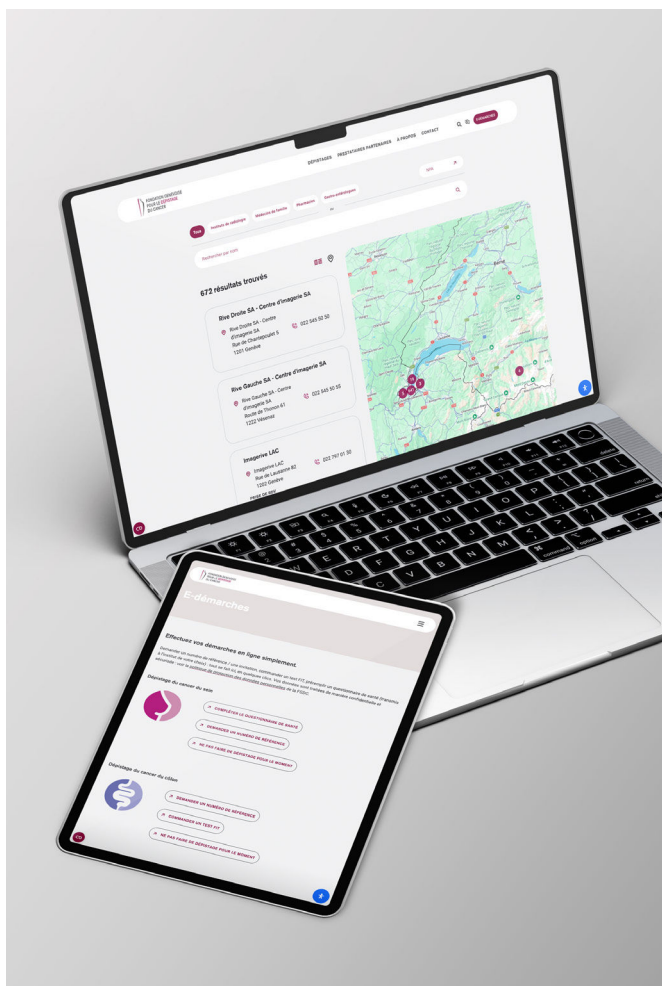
FONDATION GENEVOISE POUR LE DÉPISTAGE DU CANCER

DÉPISTAGES PRESTATAIRES PARTENAIRES À PROPOS CONTACT

Tous Instituts de radiologie Médecins de famille Pharmacies Centres médicaux

Rechercher par nom

672 résultats trouvés

Rive Droite SA - Centre d'imagerie SA
Rive Droite SA - Centre d'imagerie SA
Rue de Chantepoulet 5
1201 Genève
022 545 50 50

Rive Gauche SA - Centre d'imagerie SA
Rive Gauche SA - Centre d'imagerie SA
Route de Thonon 61
1222 Vésenaz
022 545 50 55

Imagerive LAC
Imagerive LAC
Rue de Lausanne 82
1202 Genève
022 707 61 30

E-démarches

Effectuez vos démarches en ligne simplement

Dépistage du cancer du sein

COMPLÉTER LE QUESTIONNAIRE DE SANTÉ

DEMANDER UN NUMÉRO DE RÉFÉRENCE

NE PAS FAIRE DE DÉPISTAGE POUR LE MOMENT

Dépistage du cancer du côlon

DEMANDER UN NUMÉRO DE RÉFÉRENCE

COMMANDER UN TEST FIT

NE PAS FAIRE DE DÉPISTAGE POUR LE MOMENT